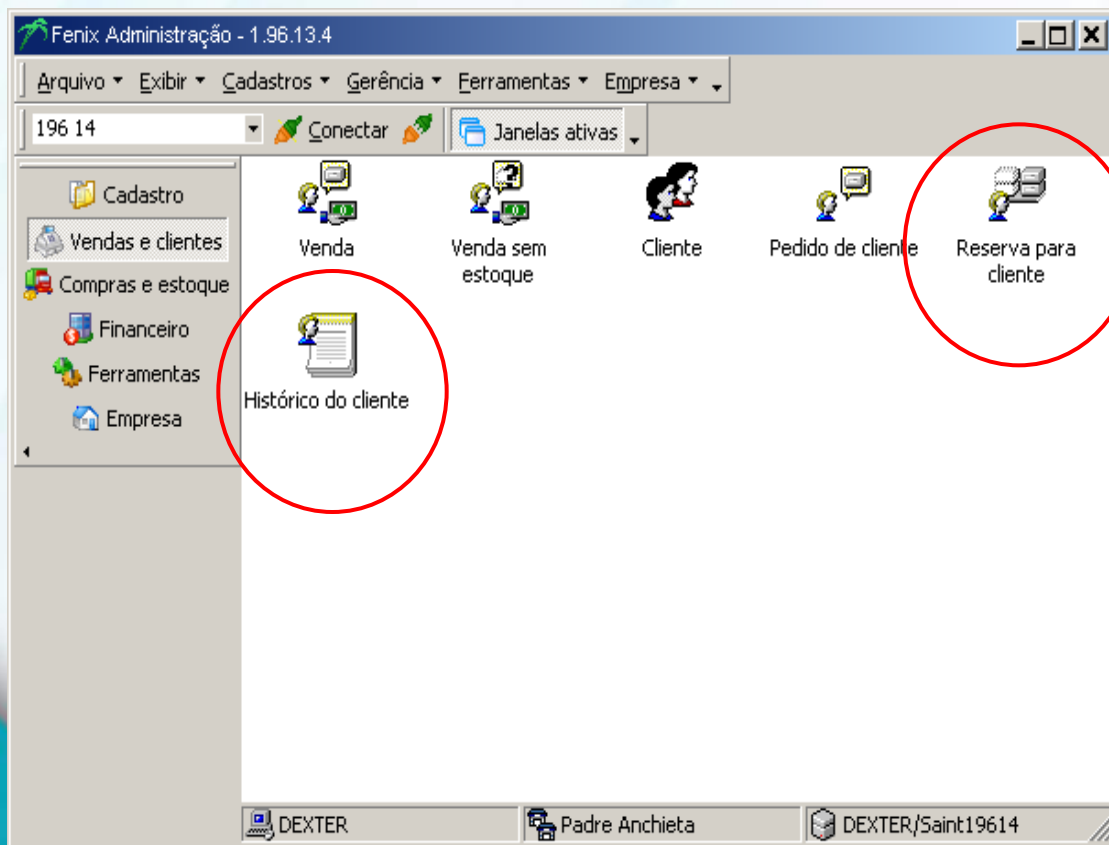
Fenix Administração - 1.96.13.4

Arquivo ▾ Exibir ▾ Cadastros ▾ Gerência ▾ Ferramentas ▾ Empresa ▾

196 14 Conectar Janelas ativas

Cadastro
Vendas e clientes
Compras e estoque
Financeiro
Ferramentas
Empresa

Venda
Venda sem estoque
Cliente
Pedido de cliente
Reserva para cliente
Histórico do cliente

DEXTER
Padre Anchieta
DEXTER/Saint19614